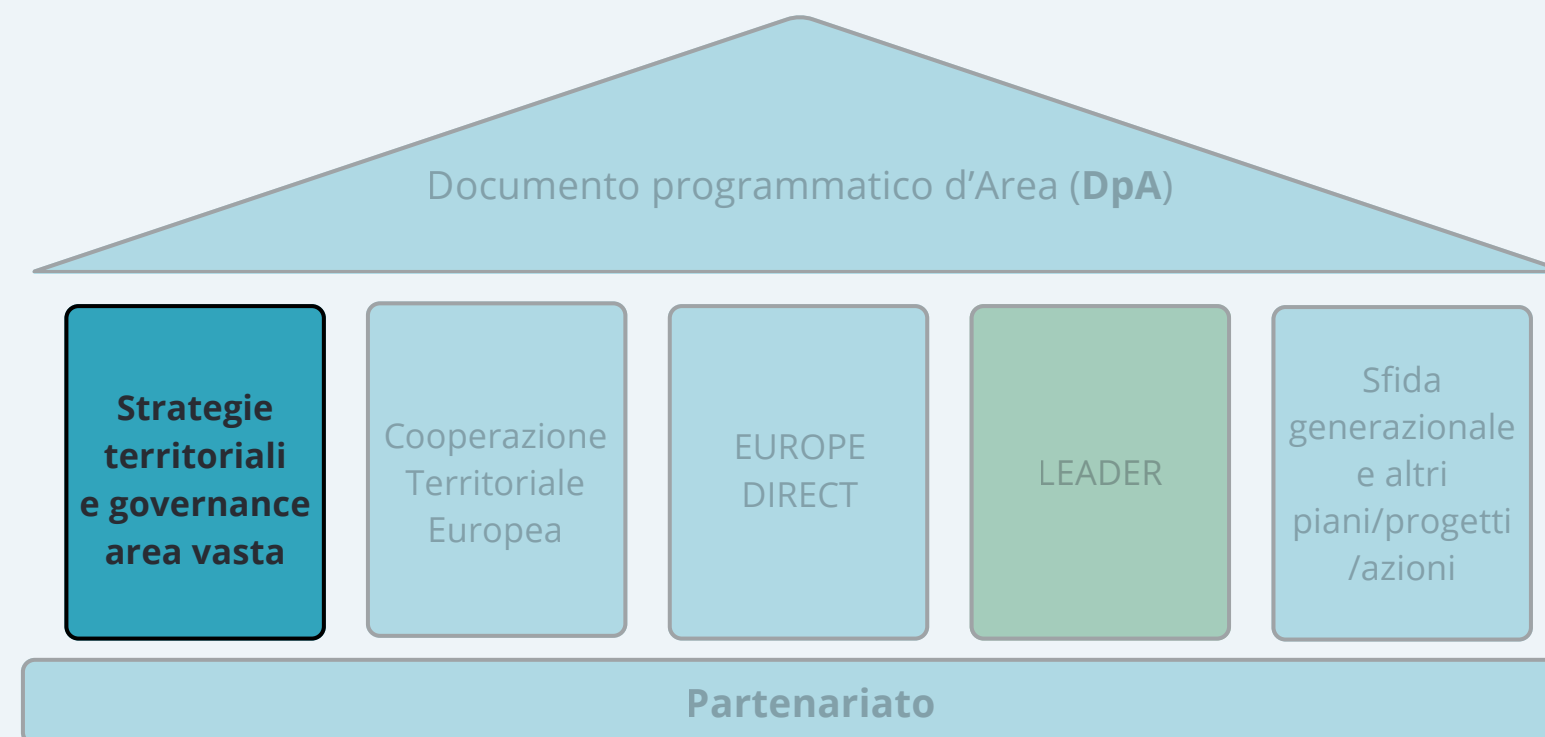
Documento programmatico d’Area (**DpA**)

**Strategie territoriali e governance area vasta**

Cooperazione Territoriale Europea

EUROPE DIRECT

LEADER

Sfida generazionale e altri piani/progetti /azioni

**Partenariato**